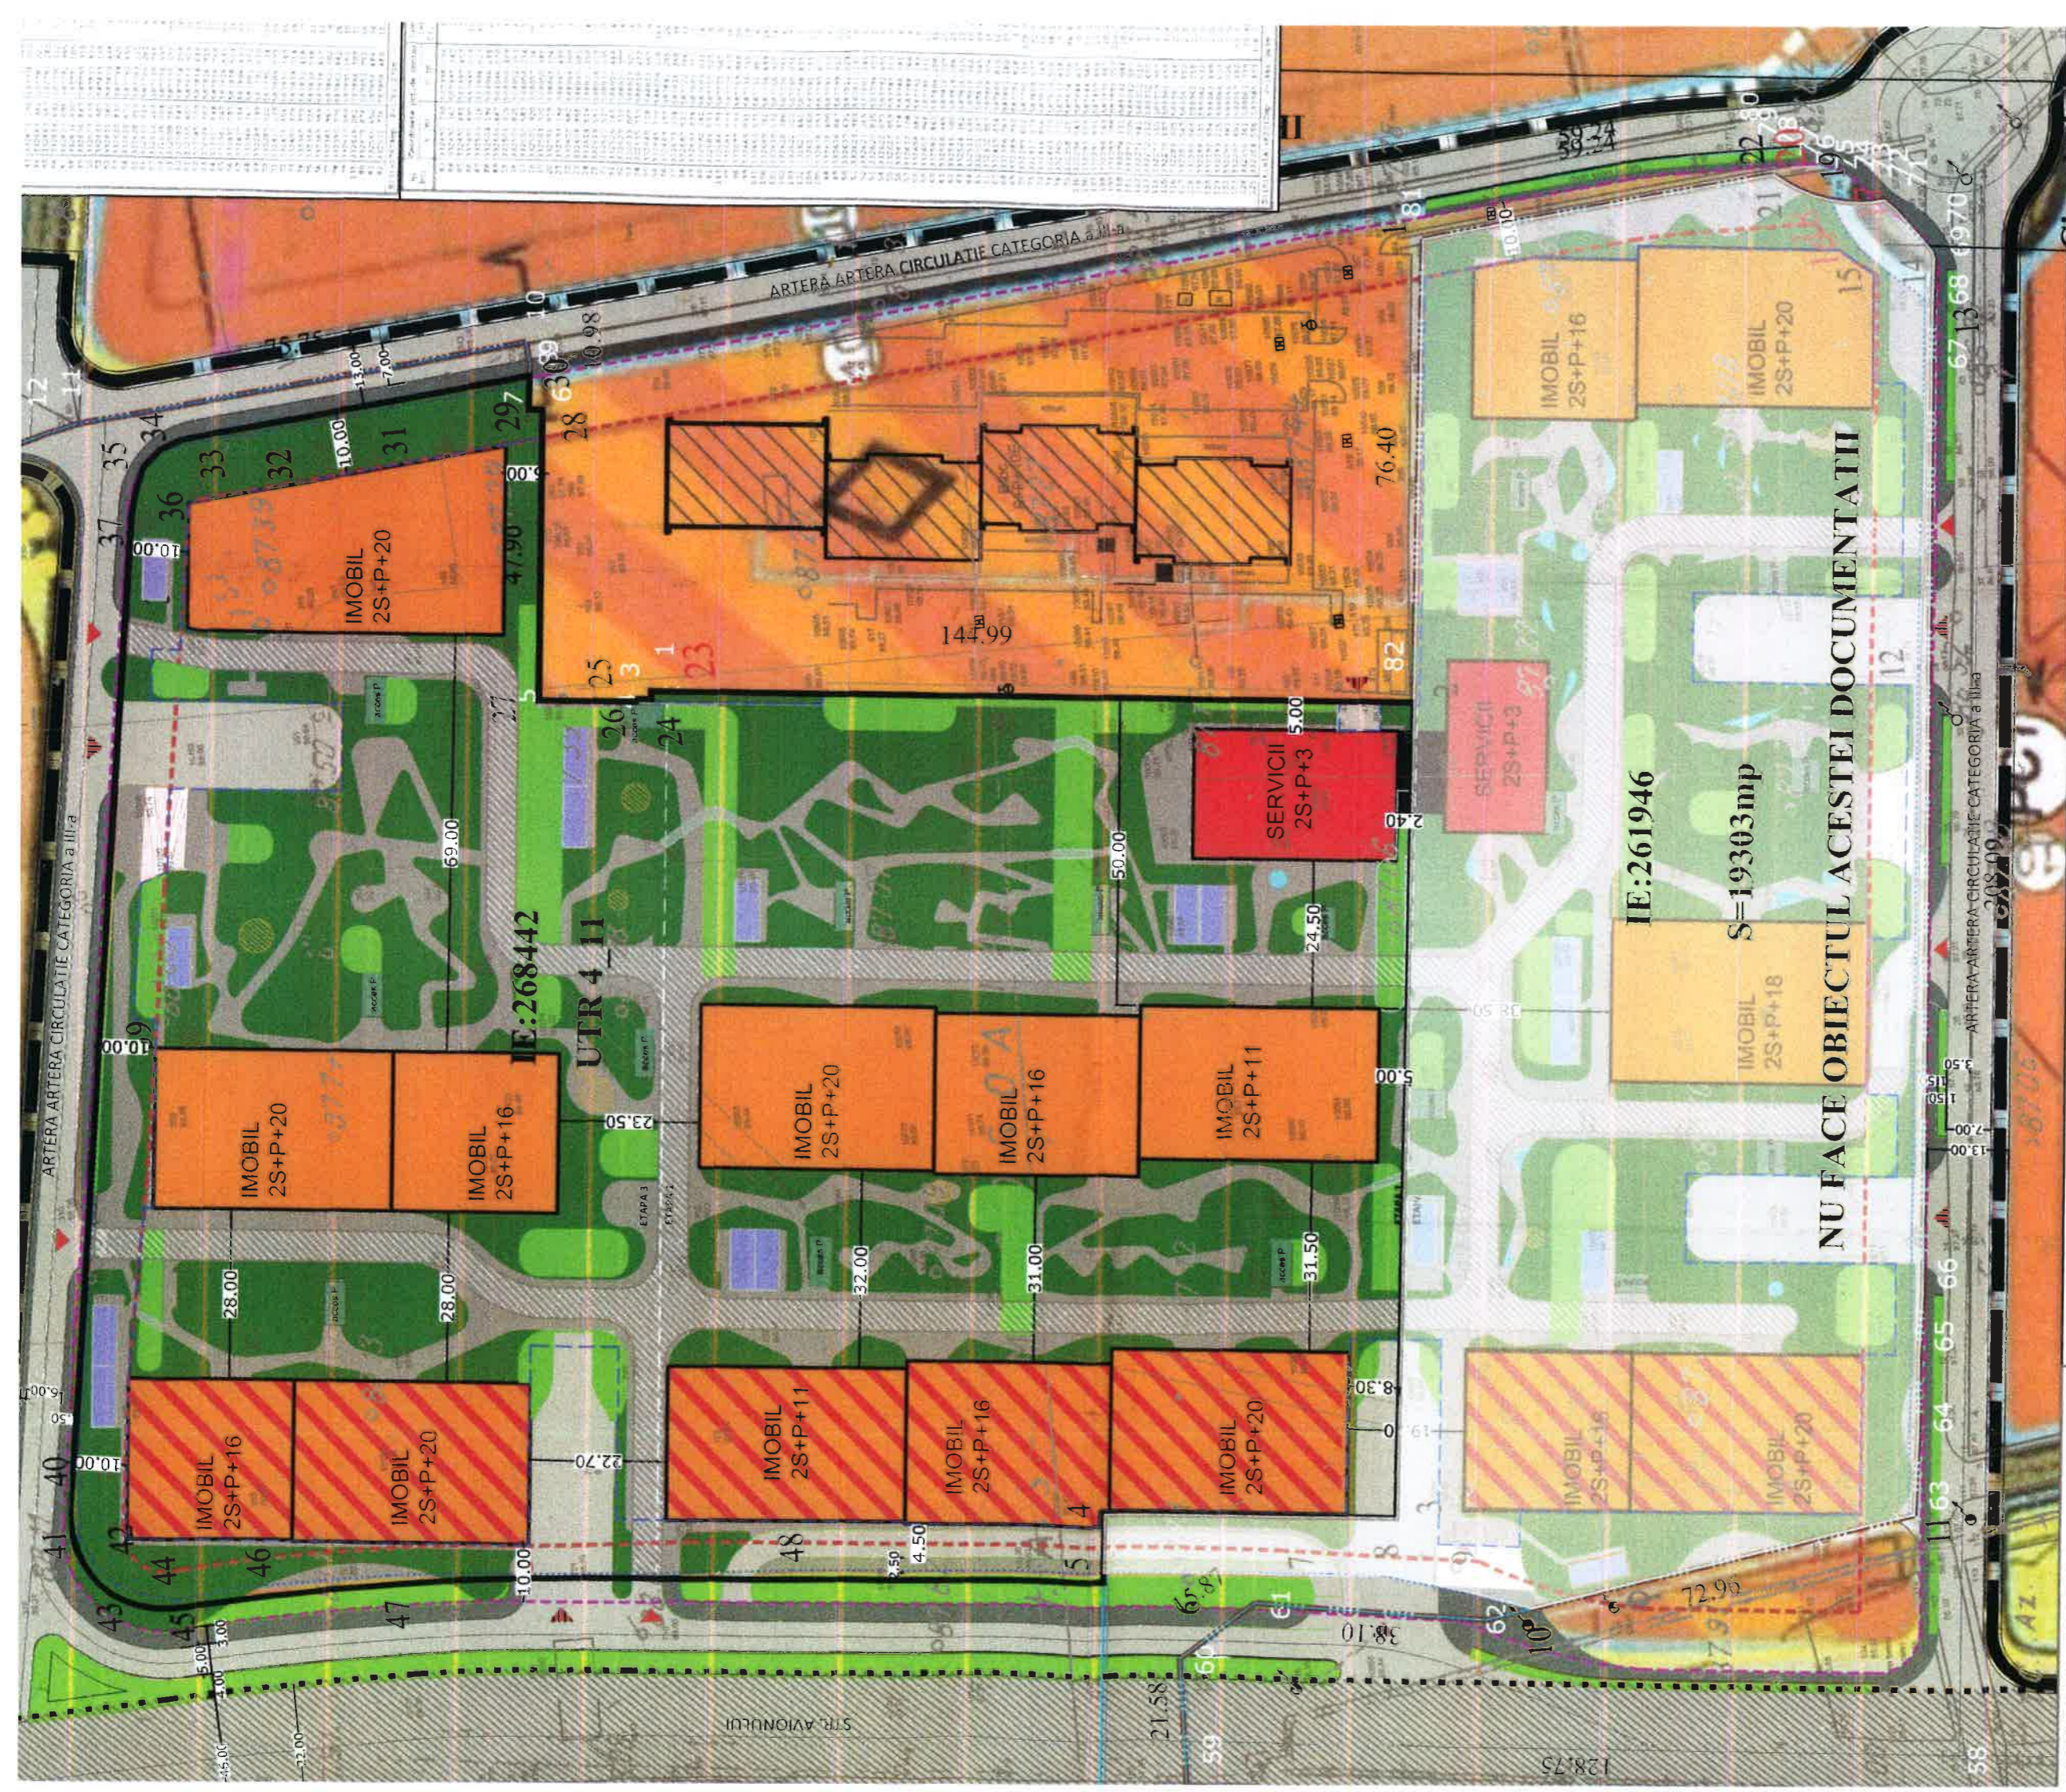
ARTERA ARTERA CIRCULATIE CATEGORIA a III-a

IMOBIL 2S+P+20

IMOBIL 2S+P+16

IMOBIL 2S+P+20

144.99

76.40

SERVICII 2S+P+3

SERVICII 2S+P+3

IE:268442

UTR 4_11

IE:261946

S=19303mp

NU FACE OBIECTUL ACESTEI DOCUMENTATII

IMOBIL 2S+P+20

IMOBIL 2S+P+16

IMOBIL 2S+P+20

IMOBIL 2S+P+16

IMOBIL 2S+P+11

IMOBIL 2S+P+18

IMOBIL 2S+P+16

IMOBIL 2S+P+20

IMOBIL 2S+P+11

IMOBIL 2S+P+16

IMOBIL 2S+P+20

IMOBIL 2S+P+16

IMOBIL 2S+P+20

ARTERA ARTERA CIRCULATIE CATEGORIA a III-a

ARTERA ARTERA CIRCULATIE CATEGORIA a III-a

STR. AVIONULUI

69.00

50.00

28.00

28.00

32.00

31.00

31.50

24.50

23.50

22.70

10.00

10.00

10.00

5.00

5.00

4.90

2.40

8.30

72.99

38.10

21.58

128.75